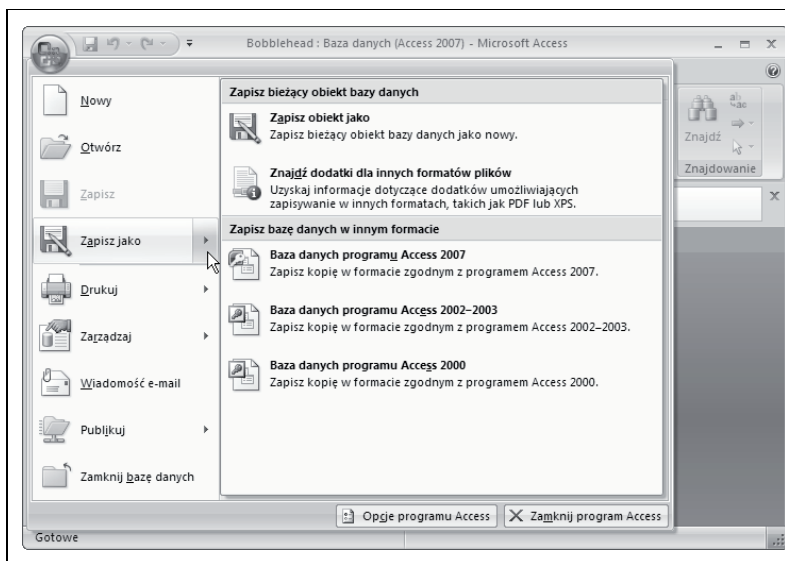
Bobblehead : Baza danych (Access 2007) - Microsoft Access

Nowy

Otwórz

Zapisz

Zapisz jako

Drukuj

Zarządzaj

Wiadomość e-mail

Publikuj

Zamknij bazę danych

Zapisz bieżący obiekt bazy danych

Zapisz obiekt jako
Zapisz bieżący obiekt bazy danych jako nowy.

Znajdź dodatki dla innych formatów plików
Uzyskaj informacje dotyczące dodatków umożliwiających zapisywanie w innych formatach, takich jak PDF lub XPS.

Zapisz bazę danych w innym formacie

Baza danych programu Access 2007
Zapisz kopię w formacie zgodnym z programem Access 2007.

Baza danych programu Access 2002–2003
Zapisz kopię w formacie zgodnym z programem Access 2002–2003.

Baza danych programu Access 2000
Zapisz kopię w formacie zgodnym z programem Access 2000.

Opcje programu Access

Zamknij program Access

Znajdź

Znajdowanie

Gotowe